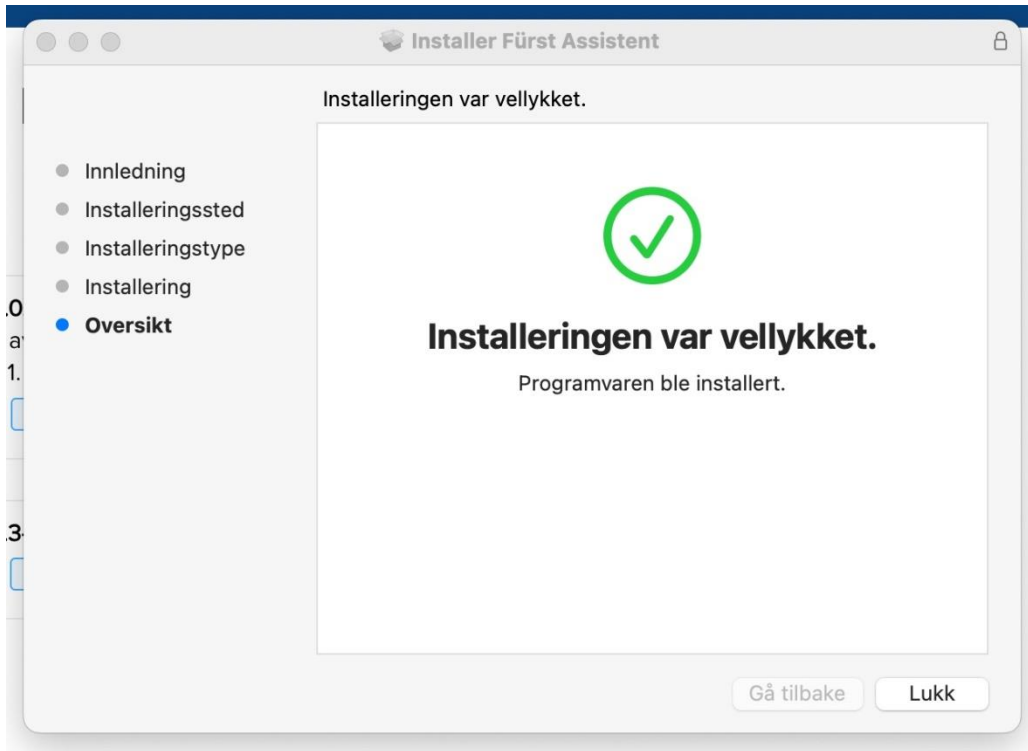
Installer Fürst Assistent

Installeringen var vellykket.

Innledning
Installeringssted
Installeringstype
Installering
Oversikt

Installeringen var vellykket.

Programvaren ble installert.

Gå tilbake
Lukk